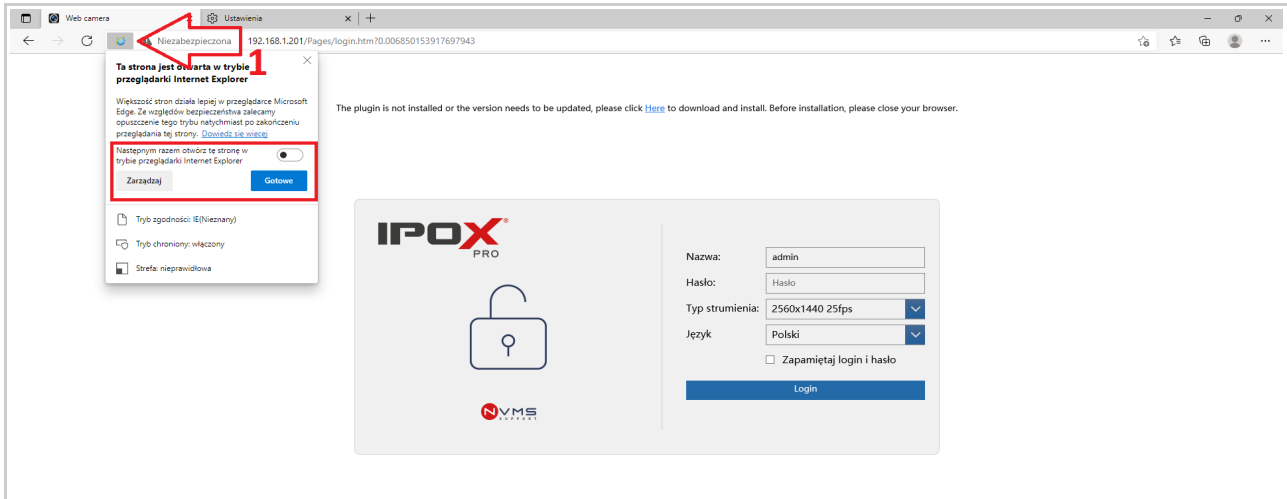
Web camera
Ustawienia
Niezabezpieczona
192.168.1.201/Pages/login.htm?0.006850153917697943

1

Ta strona jest otwarta w trybie przeglądarki Internet Explorer

Większość stron działa lepiej w przeglądarce Microsoft Edge. Ze względów bezpieczeństwa zalecamy opuszczenie tego trybu natychmiast po zakończeniu przeglądania tej strony. Dowiedz się więcej

Następnym razem otwórz tę stronę w trybie przeglądarki Internet Explorer

Zarządzaj
Gotowe

Tryb zgodności: IE(Nieznany)
Tryb chroniony: włączony
Strefa: nieprawidłowa

The plugin is not installed or the version needs to be updated, please click Here to download and install. Before installation, please close your browser.

IPOX PRO

Nazwa: admin
Hasło: Hasło
Typ strumienia: 2560x1440 25fps
Język Polski
Zapamiętaj login i hasło
Login

NVMS SUPPORT